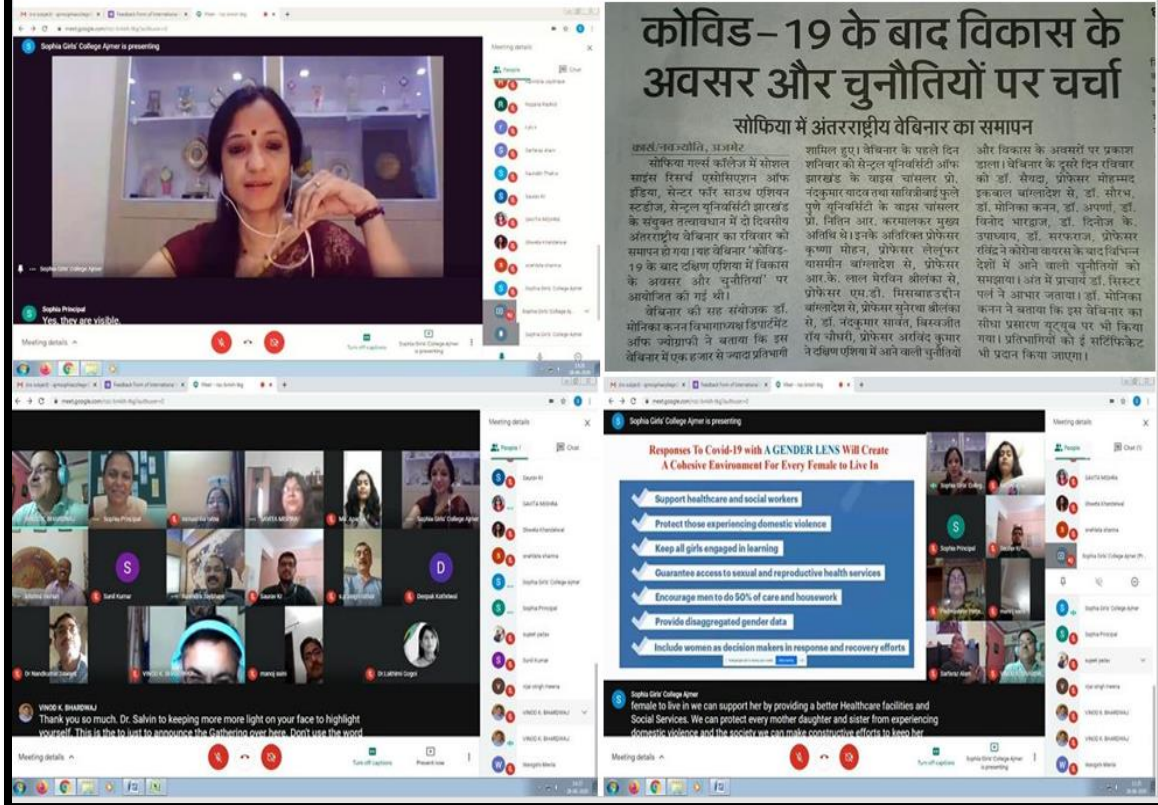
Sophia Girls' College Ajmer is presenting

Meeting details

People

Chat

Sophia Principal
Yes, they are visible.

Meeting details

Turn off captions

Sophia Girls' College Ajmer is presenting

कोविड–19 के बाद विकास के अवसर और चुनौतियों पर चर्चा

सोफिया में अंतरराष्ट्रीय वेबिनार का समापन

कार्स/नवज्योति, अजमेर
सोफिया गर्ल्स कॉलेज में सोशल साइंस रिसर्च एसोसिएशन ऑफ इंडिया, सेन्टर फॉर साउथ एशियन स्टडीज, सेन्ट्रल यूनिवर्सिटी झारखंड के संयुक्त तत्वावधान में दो दिवसीय अंतरराष्ट्रीय वेबिनार का रविवार को समापन हो गया। यह वेबिनार 'कोविड-19 के बाद दक्षिण एशिया में विकास के अवसर और चुनौतियां' पर आयोजित की गई थी।

वेबिनार की सह संयोजक डॉ. मोनिका कनन विभागाध्यक्ष डिपार्टमेंट ऑफ ज्योग्राफी ने बताया कि इस वेबिनार में एक हजार से ज्यादा प्रतिभागी शामिल हुए। वेबिनार के पहले दिन शनिवार को सेन्ट्रल यूनिवर्सिटी ऑफ झारखंड के वाइस चांसलर प्रो. नंदकुमार यादव तथा सावित्रीबाई फुले पुणे यूनिवर्सिटी के वाइस चांसलर प्रो. नितिन आर. करमालकर मुख्य अतिथि थे। इनके अतिरिक्त प्रोफेसर कृष्णा मोहन, प्रोफेसर लेलूफर यासमीन बांग्लादेश से, प्रोफेसर आर.के. लाल मेरविन श्रीलंका से, प्रोफेसर एम.डी. मिसबाहउद्दीन बांग्लादेश से, प्रोफेसर सुनेरथ श्रीलंका से, डॉ. नंदकुमार सावंत, बिस्वजीत रॉय चौधरी, प्रोफेसर अरविंद कुमार ने दक्षिण एशिया में आने वाली चुनौतियों और विकास के अवसरों पर प्रकाश डाला। वेबिनार के दूसरे दिन रविवार को डॉ. सैयदा, प्रोफेसर मोहम्मद इकबाल बांग्लादेश से, डॉ. सौरभ, डॉ. मोनिका कनन, डॉ. अपर्णा, डॉ. विनोद भारद्वाज, डॉ. दिनेश के. उपाध्याय, डॉ. सरफराज, प्रोफेसर रविंद्र ने कोरोना वायरस के बाद विभिन्न देशों में आने वाली चुनौतियों को समझाया। अंत में प्राचार्य डॉ. सिस्टर पर्ल ने आभार जताया। डॉ. मोनिका कनन ने बताया कि इस वेबिनार का सीधा प्रसारण यूट्यूब पर भी किया गया। प्रतिभागियों को ई सर्टिफिकेट भी प्रदान किया जाएगा।

Meeting details

People

Chat

Sophia Principal

Sophia Girls' College Ajmer

Saurav Kr

Deepak Kaltelwal

Dr Lakhimi Gogoi

VINOD K. BHARDWAJ
Thank you so much. Dr. Salvin to keeping more more light on your face to highlight yourself. This is the to just to announce the Gathering over here. Don't use the word

Meeting details

Turn off captions

Present now

Sophia Girls' College Ajmer is presenting

Meeting details

Responses To Covid-19 with A GENDER LENS Will Create A Cohesive Environment For Every Female to Live In

Support healthcare and social workers

Protect those experiencing domestic violence

Keep all girls engaged in learning

Guarantee access to sexual and reproductive health services

Encourage men to do 50% of care and housework

Provide disaggregated gender data

Include women as decision makers in response and recovery efforts

Sophia Girls' College Ajmer
female to live in we can support her by providing a better Healthcare facilities and Social Services. We can protect every mother daughter and sister from experiencing domestic violence and the society we can make constructive efforts to keep her

Meeting details

Turn off captions

Sophia Girls' College Ajmer is presenting